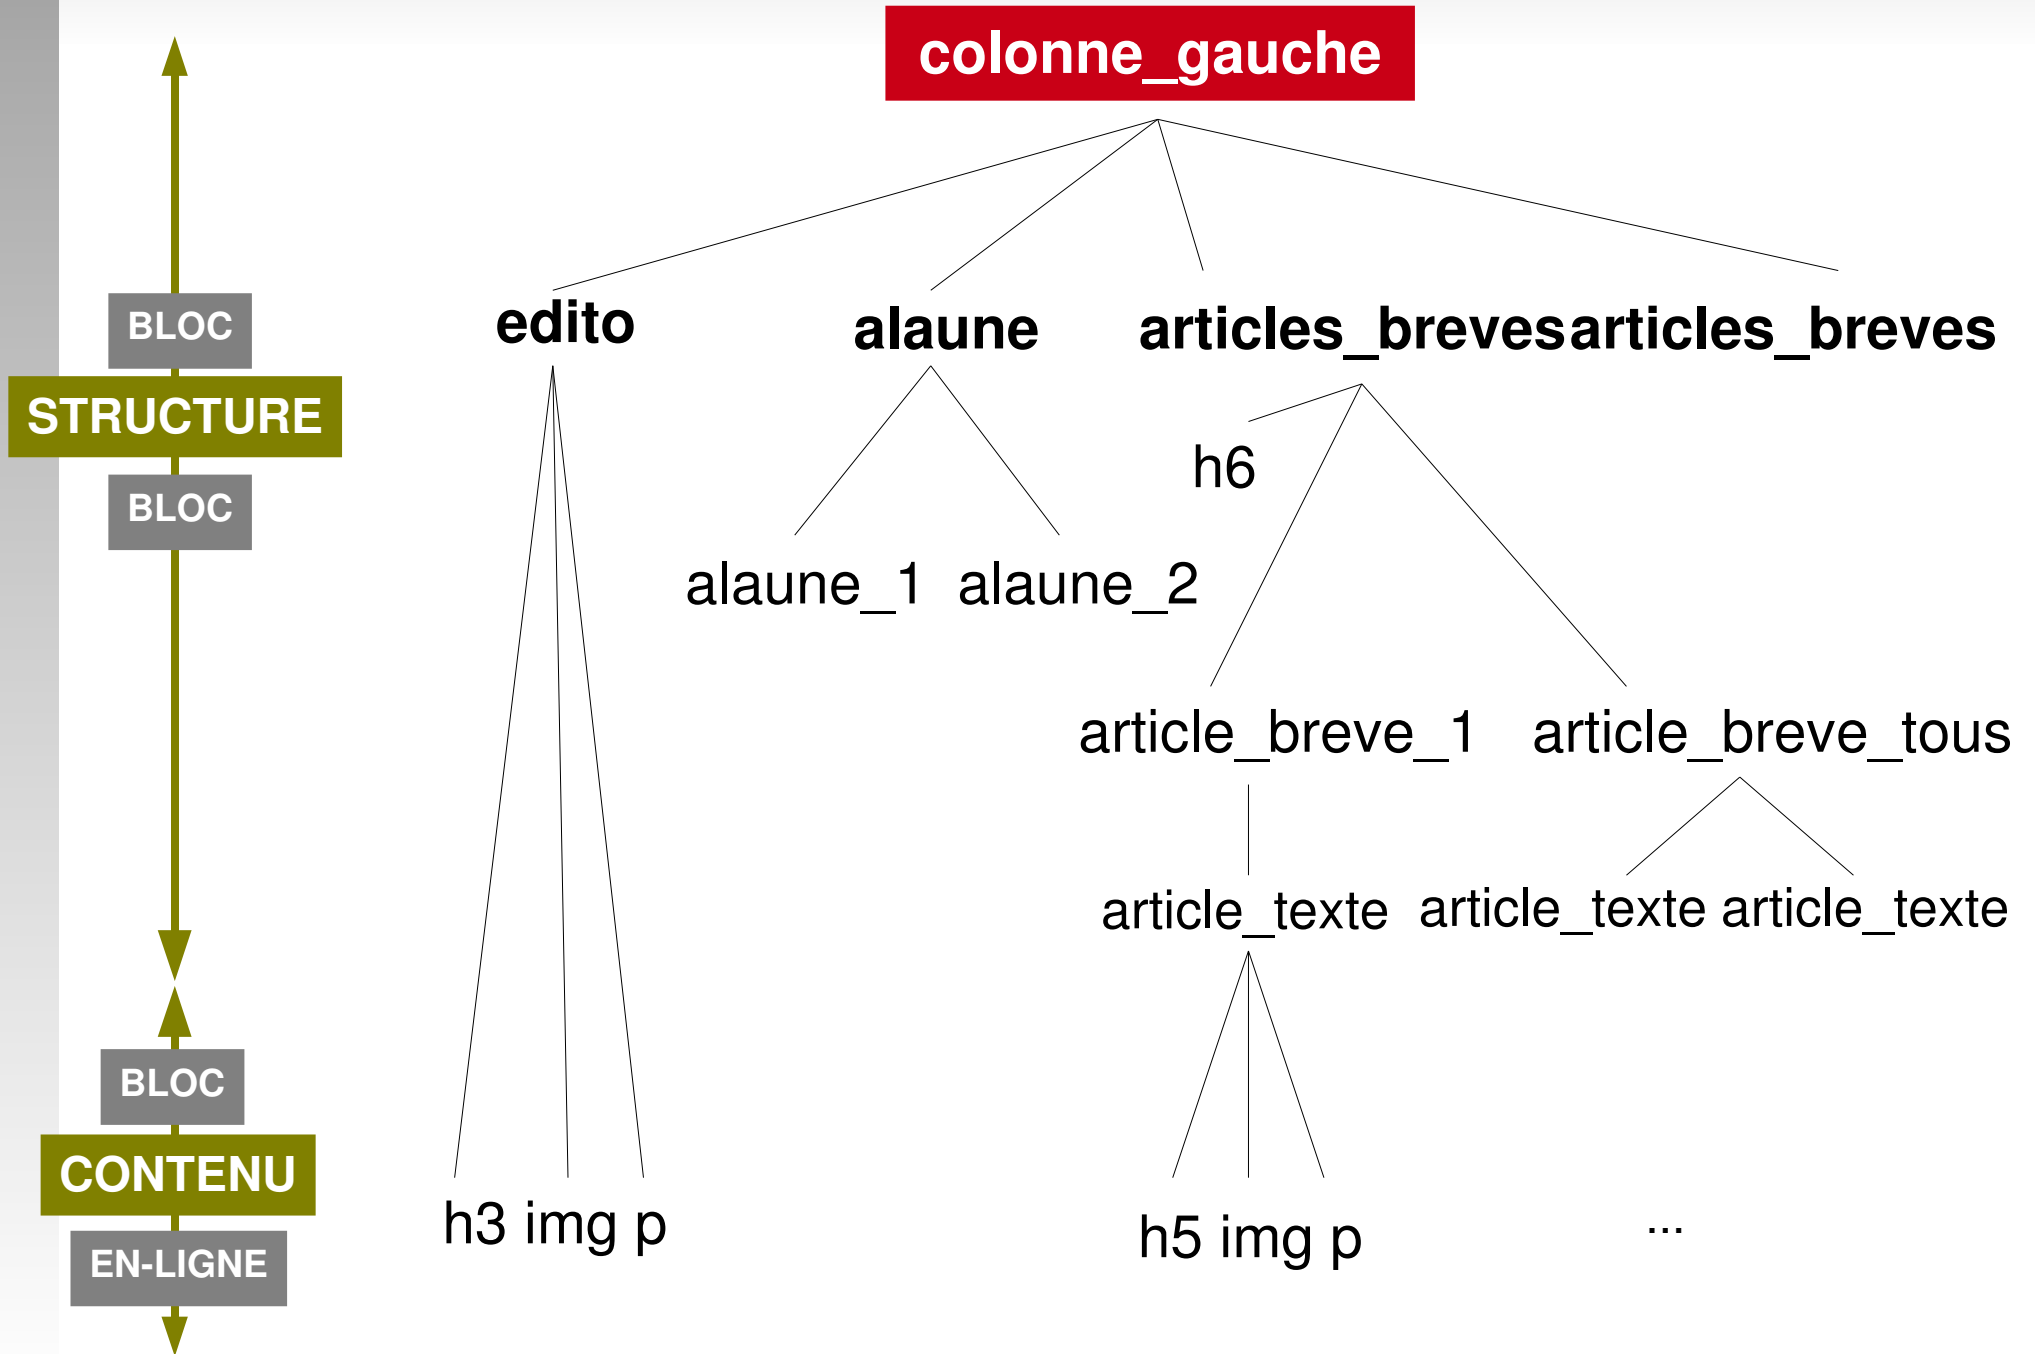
colonne_gauche

BLOC
STRUCTURE
BLOC

edito

alaune

articles_brevesarticles_breves

h6

alaune_1 alaune_2

article_breve_1 article_breve_tous

article_texte article_texte article_texte

BLOC
CONTENU
EN-LIGNE

h3 img p

h5 img p

...